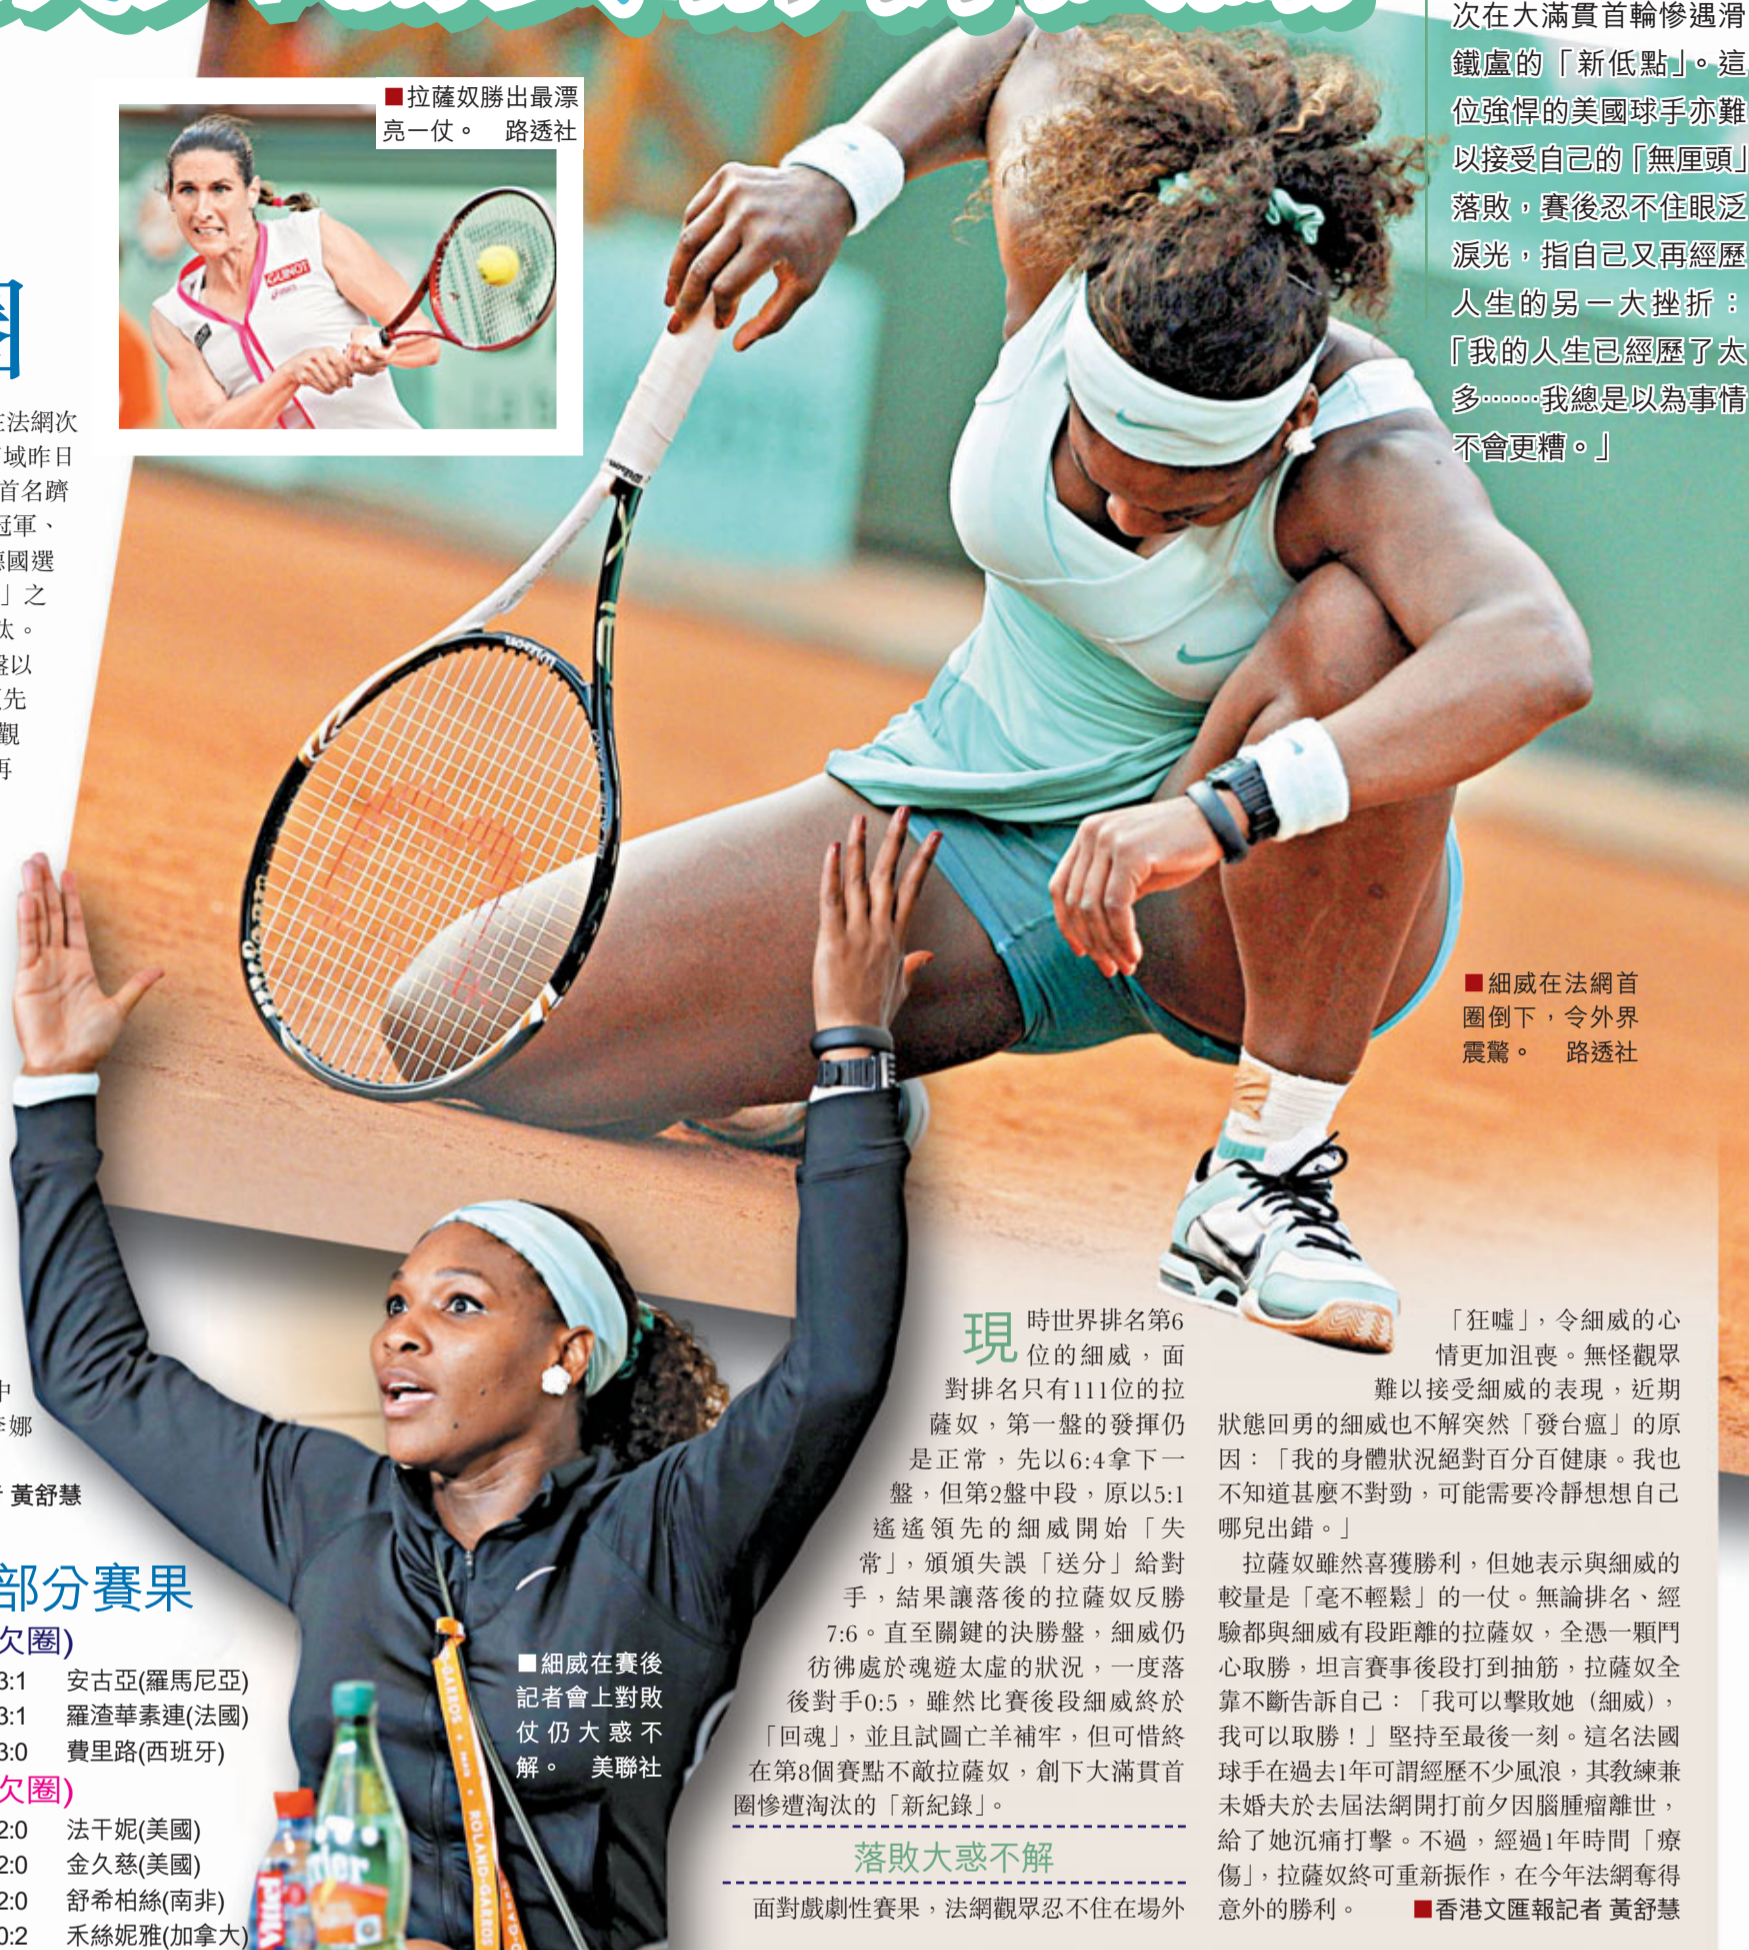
次在大滿貫首輪慘遇滑鐵盧的「新低點」。這位強悍的美國球手亦難以接受自己的「無厘頭」落敗，賽後忍不住眼泛淚光，指自己又再經歷人生的另一大挫折：「我的人生已經歷了太多……我總是以為事情不會更糟。」

■拉薩奴勝出最漂亮一仗。 路透社

法網次
域昨日
首名躋
冠軍、
國選
」之
太。
以
先
觀
再

中
娜

黃舒慧

部分賽果
次圈)
3:1 安古亞(羅馬尼亞)
3:1 羅渣華素連(法國)
3:0 費里路(西班牙)
次圈)
2:0 法干妮(美國)
2:0 金久慈(美國)
2:0 舒希柏絲(南非)
0:2 禾絲妮雅(加拿大)

■細威在法網首圈倒下，令外界震驚。 路透社

■細威在賽後記者會上對敗仗仍大惑不解。 美聯社

現時世界排名第6位的細威，面對排名只有111位的拉薩奴，第一盤的發揮仍是正常，先以6:4拿下一盤，但第2盤中段，原以5:1遙遙領先的細威開始「失常」，頻頻失誤「送分」給對手，結果讓落後的拉薩奴反勝7:6。直至關鍵的決勝盤，細威仍彷彿處於魂遊太虛的狀況，一度落後對手0:5，雖然比賽後段細威終於「回魂」，並且試圖亡羊補牢，但可惜終在第8個賽點不敵拉薩奴，創下大滿貫首圈慘遭淘汰的「新紀錄」。

落敗大惑不解

面對戲劇性賽果，法網觀眾忍不住在場外「狂噓」，令細威的心情更加沮喪。無怪觀眾難以接受細威的表現，近期狀態回勇的細威也不解突然「發台瘟」的原因：「我的身體狀況絕對百分百健康。我也不知道甚麼不對勁，可能需要冷靜想想自己哪兒出錯。」

拉薩奴雖然喜獲勝利，但她表示與細威的較量是「毫不輕鬆」的一仗。無論排名、經驗都與細威有段距離的拉薩奴，全憑一顆鬥心取勝，坦言賽事後段打到抽筋，拉薩奴全靠不斷告訴自己：「我可以擊敗她（細威），我可以取勝！」堅持至最後一刻。這名法國球手在過去1年可謂經歷不少風浪，其教練兼未婚夫於去屆法網開打前夕因腦腫瘤離世，給了她沉痛打擊。不過，經過1年時間「療傷」，拉薩奴終可重新振作，在今年法網奪得意外的勝利。 ■香港文匯報記者 黃舒慧